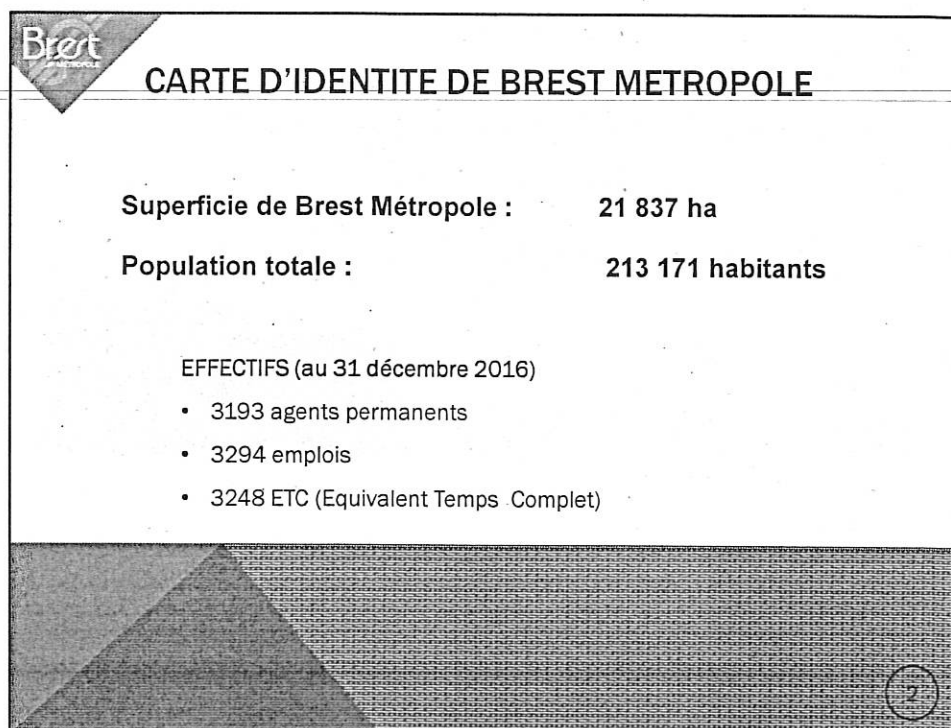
Brest
MÉTROPOLE

CARTE D'IDENTITE DE BREST METROPOLE

Superficie de Brest Métropole : 21 837 ha

Population totale : 213 171 habitants

EFFECTIFS (au 31 décembre 2016)

• 3193 agents permanents

• 3294 emplois

• 3248 ETC (Equivalent Temps Complet)

2